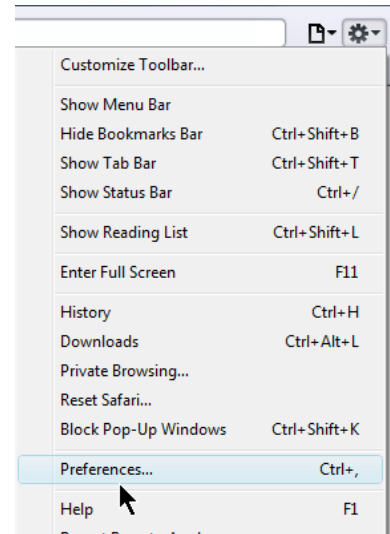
Customize Toolbar...

Show Menu Bar
Hide Bookmarks Bar Ctrl+Shift+B
Show Tab Bar Ctrl+Shift+T
Show Status Bar Ctrl+/

Show Reading List Ctrl+Shift+L

Enter Full Screen F11

History Ctrl+H
Downloads Ctrl+Alt+L
Private Browsing...
Reset Safari...
Block Pop-Up Windows Ctrl+Shift+K

Preferences... Ctrl+,

Help F1
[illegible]